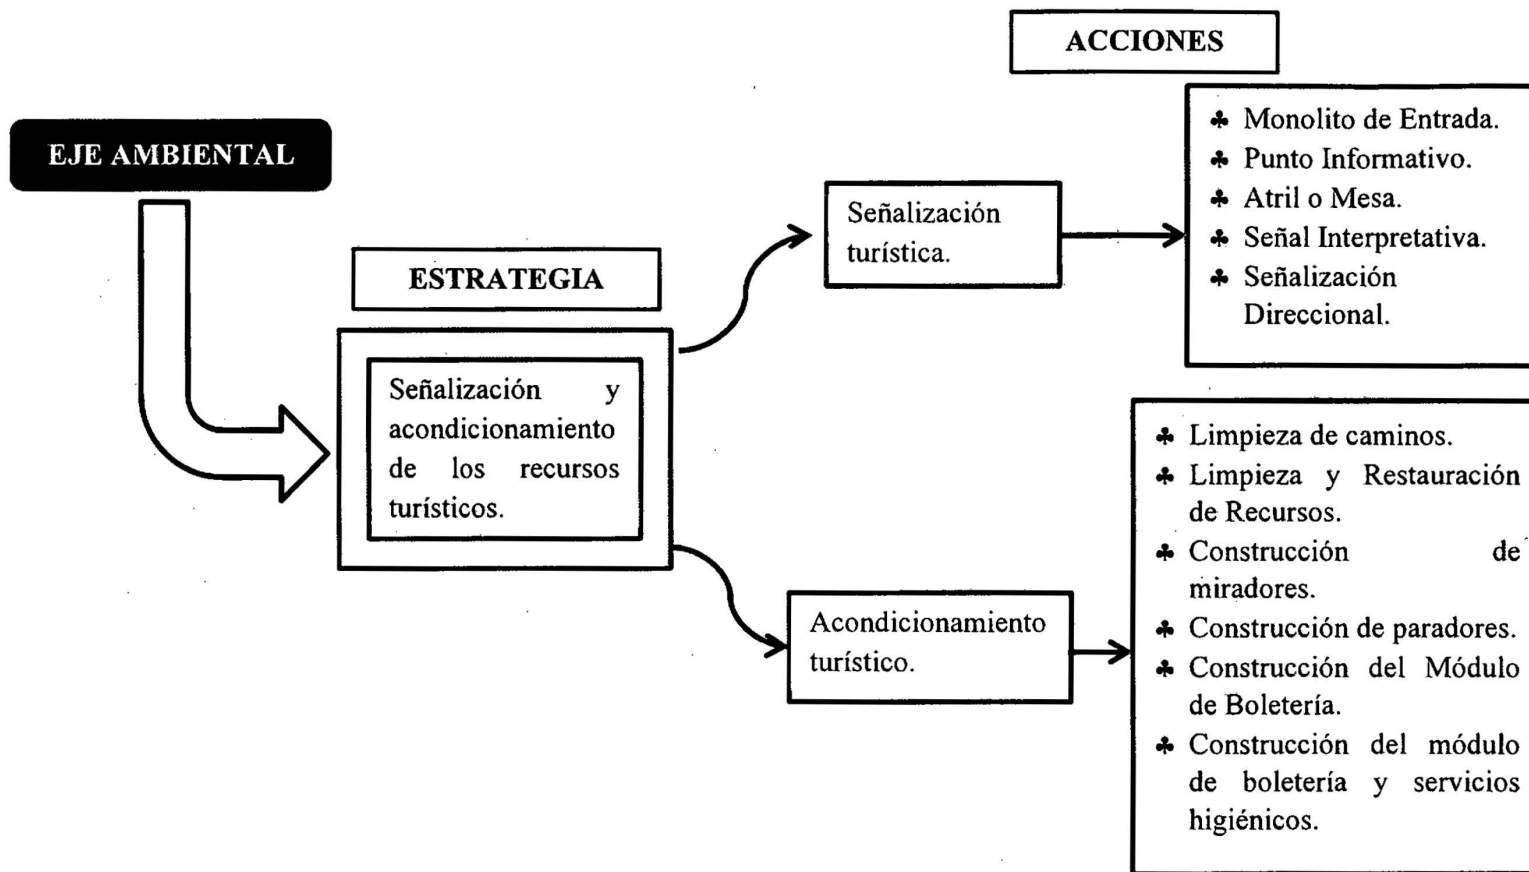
ACCIONES

EJE AMBIENTAL

ESTRATEGIA

Señalización y acondicionamiento de los recursos turísticos.

Señalización turística.

♣ Monolito de Entrada.
♣ Punto Informativo.
♣ Atril o Mesa.
♣ Señal Interpretativa.
♣ Señalización Direccional.

Acondicionamiento turístico.

♣ Limpieza de caminos.
♣ Limpieza y Restauración de Recursos.
♣ Construcción de miradores.
♣ Construcción de paradores.
♣ Construcción del Módulo de Boletería.
♣ Construcción del módulo de boletería y servicios higiénicos.